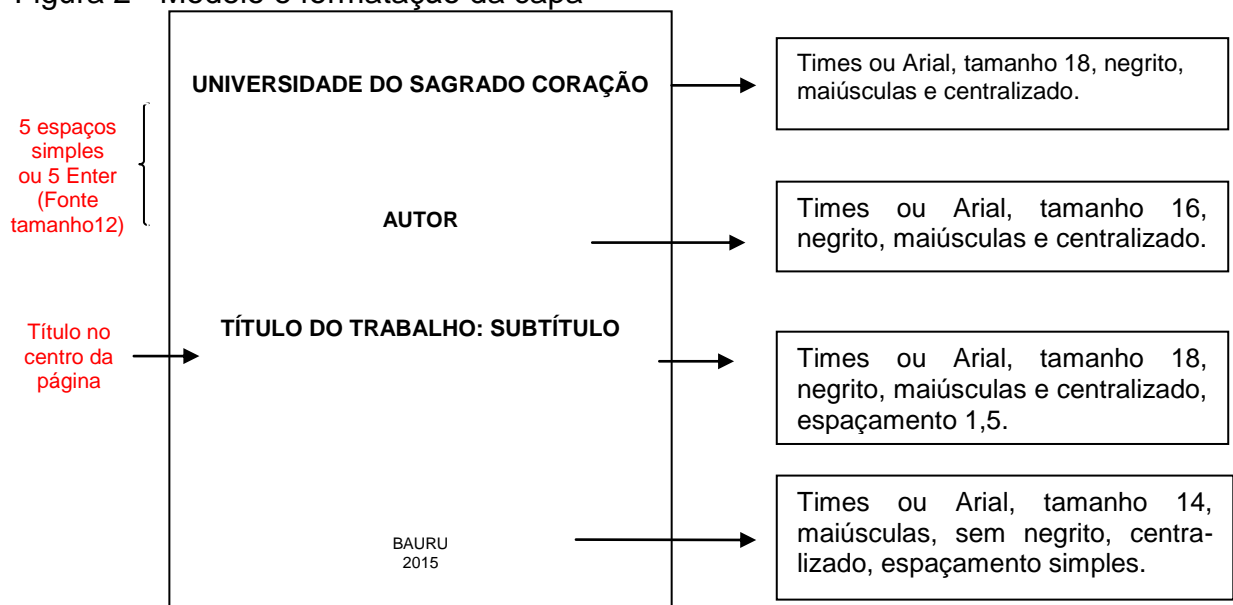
Figura 2 - Modelo e formatação da capa

UNIVERSIDADE DO SAGRADO CORAÇÃO

Times ou Arial, tamanho 18, negrito, maiúsculas e centralizado.

5 espaços simples ou 5 Enter (Fonte tamanho12)

AUTOR

Times ou Arial, tamanho 16, negrito, maiúsculas e centralizado.

Título no centro da página

TÍTULO DO TRABALHO: SUBTÍTULO

Times ou Arial, tamanho 18, negrito, maiúsculas e centralizado, espaçamento 1,5.

BAURU
2015

Times ou Arial, tamanho 14, maiúsculas, sem negrito, centralizado, espaçamento simples.